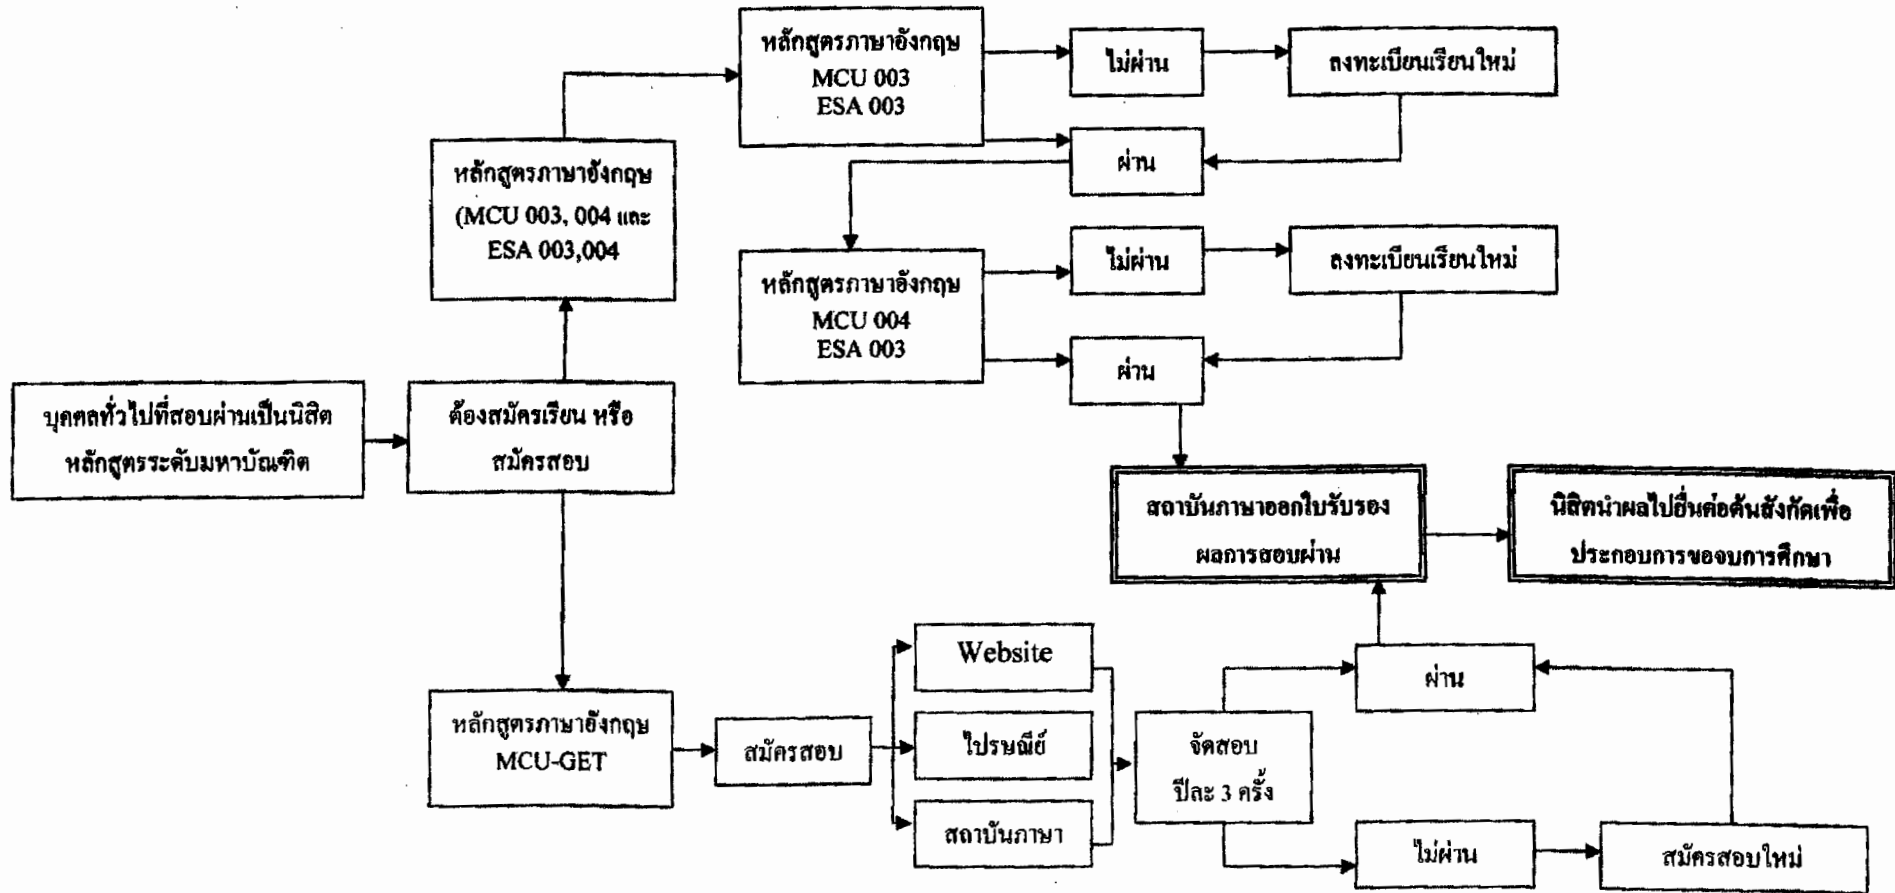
บุคคลทั่วไปที่สอบผ่านเป็นนิสิต หลักสูตรระดับมหาบัณฑิต

ต้องสมัครเรียน หรือ สมัครสอบ

หลักสูตรภาษาอังกฤษ (MCU 003, 004 และ ESA 003,004

หลักสูตรภาษาอังกฤษ MCU 003 ESA 003

ไม่ผ่าน

ลงทะเบียนเรียนใหม่

ผ่าน

หลักสูตรภาษาอังกฤษ MCU 004 ESA 003

ไม่ผ่าน

ลงทะเบียนเรียนใหม่

ผ่าน

สถาบันภาษาออกใบรับรอง ผลการสอบผ่าน

นิสิตนำผลไปยื่นต่อต้นสังกัดเพื่อ ประกอบการขอจบการศึกษา

หลักสูตรภาษาอังกฤษ MCU-GET

สมัครสอบ

Website

ไปรษณีย์

สถาบันภาษา

จัดสอบ ปีละ 3 ครั้ง

ผ่าน

ไม่ผ่าน

สมัครสอบใหม่